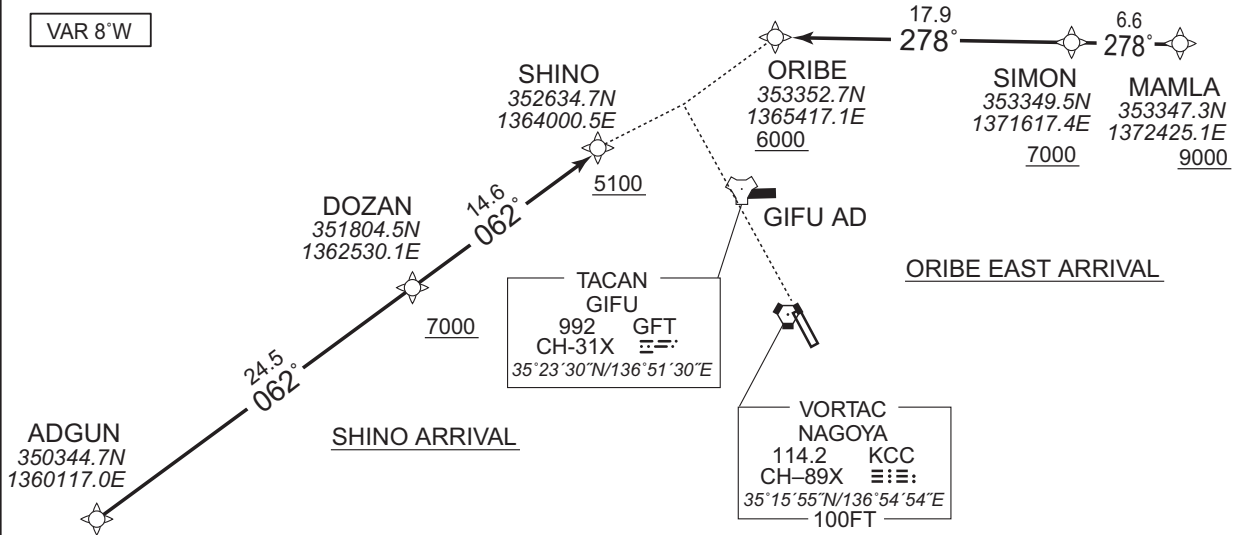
VAR 8˚W

17.9
278˚

6.6
278˚

SHINO
352634.7N
1364000.5E
5100

ORIBE
353352.7N
1365417.1E
6000

SIMON
353349.5N
1371617.4E
7000

MAMLA
353347.3N
1372425.1E
9000

DOZAN
351804.5N
1362530.1E
7000

14.6
062˚

GIFU AD

ORIBE EAST ARRIVAL

TACAN
GIFU
992 GFT
CH-31X
35˚23´30˝N/136˚51´30˝E

24.5
062˚

ADGUN
350344.7N
1360117.0E

SHINO ARRIVAL

VORTAC
NAGOYA
114.2 KCC
CH–89X
35˚15´55˝N/136˚54´54˝E
100FT